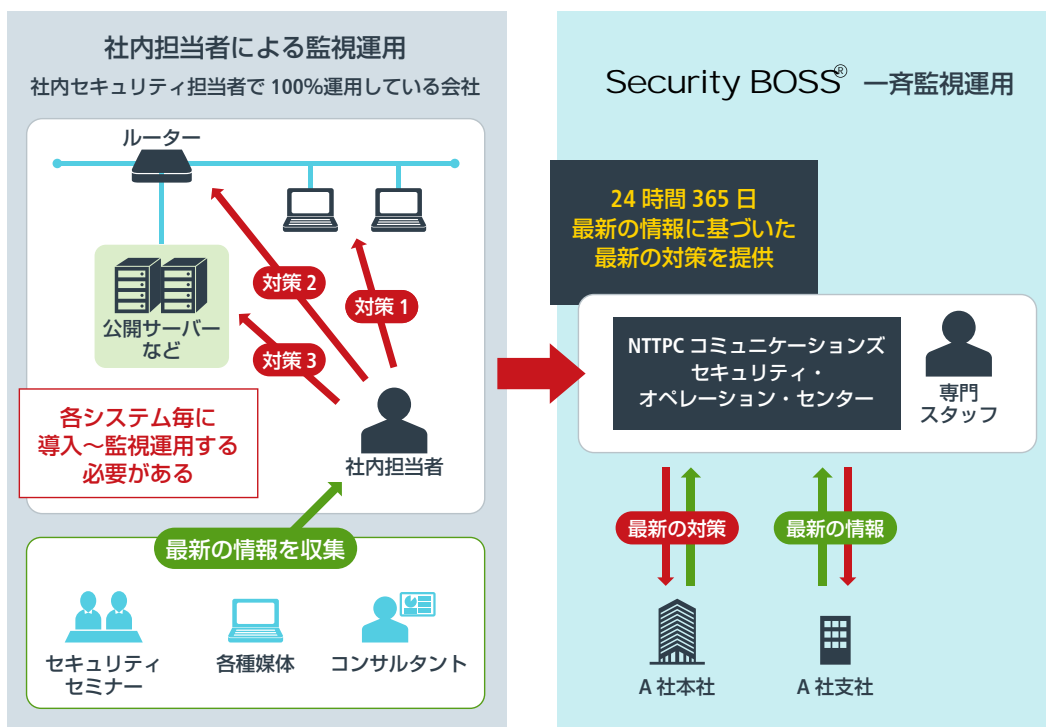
社内担当者による監視運用

社内セキュリティ担当者で 100%運用している会社

ルーター

公開サーバーなど

対策 2

対策 1

対策 3

各システム毎に導入～監視運用する必要がある

社内担当者

最新の情報を収集

セキュリティセミナー

各種媒体

コンサルタント

Security BOSS® 一斉監視運用

24 時間 365 日
最新の情報に基づいた
最新の対策を提供

NTTPC コミュニケーションズ
セキュリティ・
オペレーション・センター

専門
スタッフ

最新の対策

最新の情報

A 社本社

A 社支社